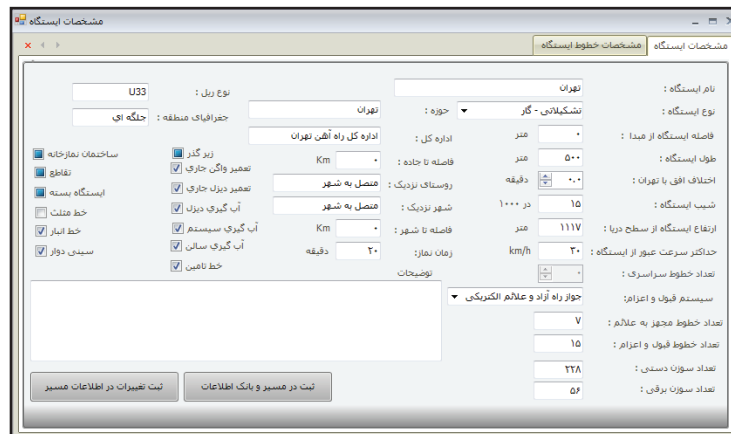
مشخصات ایستگاه
مشخصات ایستگاه | مشخصات خطوط ایستگاه

نام ایستگاه : تهران
نوع ایستگاه : تشکیلاتی - گار
حوزه : تهران
نوع ریل : U33
جغرافیای منطقه : جلگه ای
اداره کل : اداره کل راه آهن تهران
فاصله ایستگاه از مبدا : ۰ متر
طول ایستگاه : ۵۰۰ متر
فاصله تا جاده : ۰ Km
اختلاف افق با تهران : ۰.۰ دقیقه
روستای نزدیک : متصل به شهر
شیب ایستگاه : ۱۵ در ۱۰۰۰
شهر نزدیک : متصل به شهر
ارتفاع ایستگاه از سطح دریا : ۱۱۱۷ متر
فاصله تا شهر : ۰ Km
حداکثر سرعت عبور از ایستگاه : ۳۰ km/h
زمان نماز: ۲۰ دقیقه
تعداد خطوط سراسری :
توضیحات
سیستم قبول و اعزام: جواز راه آزاد و علائم الکتریکی
تعداد خطوط مجهز به علائم : ۷
تعداد خطوط قبول و اعزام : ۱۵
تعداد سوزن دستی : ۲۲۸
تعداد سوزن برقی : ۵۶

زیر گذر
تعمیر واگن جاری
تعمیر دیزل جاری
آب گیری دیزل
آب گیری سیستم
آب گیری سالن
خط تامین
ساختمان نمازخانه
تقاطع
ایستگاه بسته
خط مثلث
خط انبار
سینی دوار

ثبت در مسیر و بانک اطلاعات
ثبت تغییرات در اطلاعات مسیر